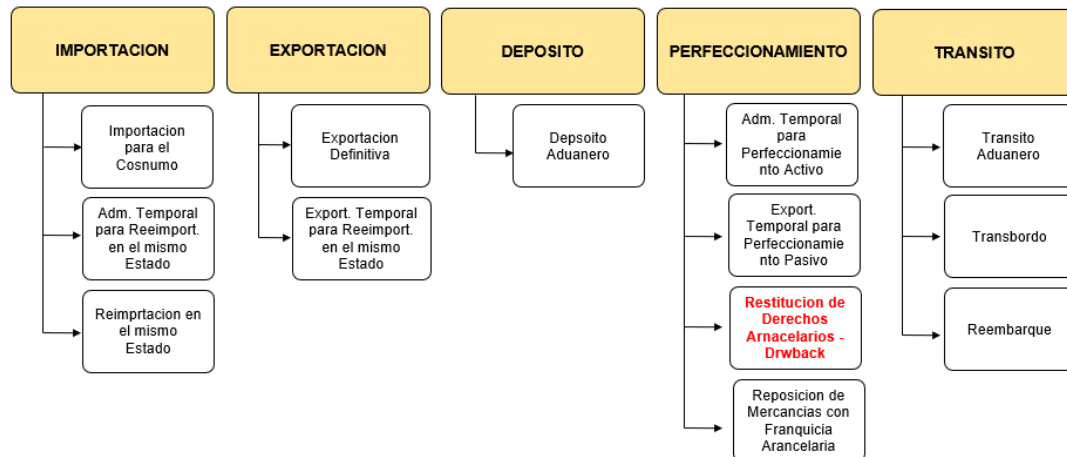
IMPORTACION

Importacion para el Cosnumo

Adm. Temporal para Reeimport. en el mismo Estado

Reimprtacion en el mismo Estado

EXPORTACION

Exportacion Definitiva

Export. Temporal para Reeimport. en el mismo Estado

DEPOSITO

Depsoito Aduanero

PERFECCIONAMIENTO

Adm. Temporal para Perfeccionamie nto Activo

Export. Temporal para Perfeccionamie nto Pasivo

Restitucion de Derechos Arnacelarios - Drwback

Reposicion de Mercancias con Franquicia Arancelaria

TRANSITO

Transito Aduanero

Transbordo

Reembarque